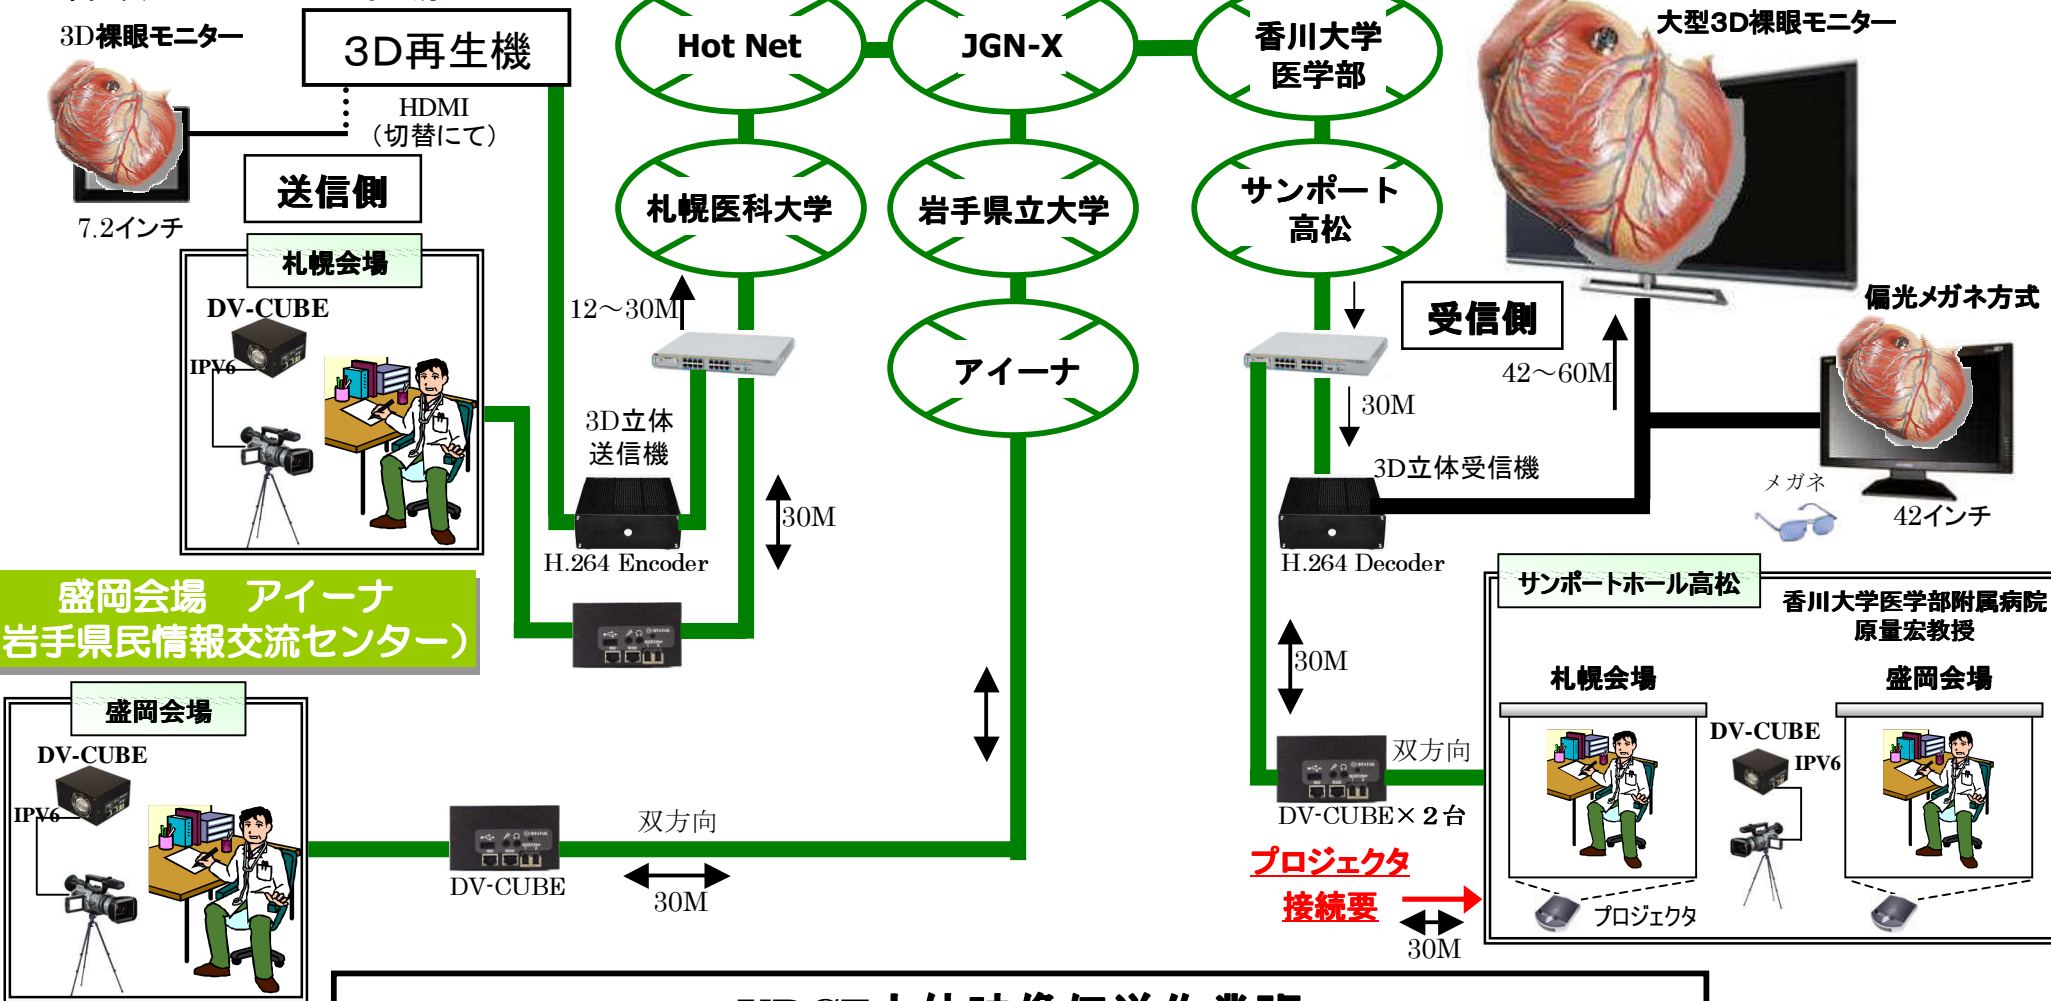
3D裸眼モニター

3D再生機

HDMI
（切替にて）

7.2インチ

送信側

札幌会場

DV-CUBE

IPV6

Hot Net

JGN-X

香川大学
医学部

札幌医科大学

岩手県立大学

サンポート
高松

アイーナ

大型3D裸眼モニター

偏光メガネ方式

受信側

12～30M

3D立体
送信機

H.264 Encoder

30M

42～60M

30M

3D立体受信機

メガネ

42インチ

H.264 Decoder

盛岡会場　アイーナ
岩手県民情報交流センター）

盛岡会場

DV-CUBE

IPV6

DV-CUBE

双方向

30M

30M

双方向

DV-CUBE×２台

プロジェクタ
接続要

30M

サンポートホール高松

香川大学医学部附属病院
原量宏教授

札幌会場

盛岡会場

DV-CUBE

IPV6

プロジェクタ

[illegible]